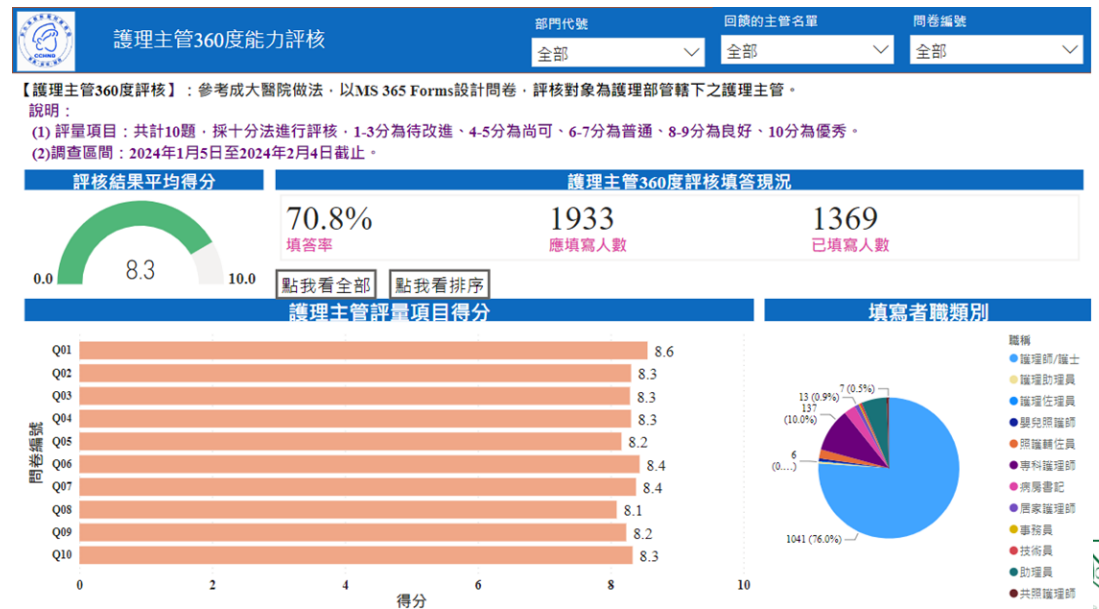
護理主管360度能力評核

部門代號
全部

回饋的主管名單
全部

問卷編號
全部

【護理主管360度評核】：參考成大醫院做法，以MS 365 Forms設計問卷，評核對象為護理部管轄下之護理主管。
說明：
(1) 評量項目：共計10題，採十分法進行評核，1-3分為待改進、4-5分為尚可、6-7分為普通、8-9分為良好、10分為優秀。
(2)調查區間：2024年1月5日至2024年2月4日截止。

評核結果平均得分
0.0
8.3
10.0

護理主管360度評核填答現況
70.8%
填答率
1933
應填寫人數
1369
已填寫人數

點我看全部
點我看排序

護理主管評量項目得分

| 問卷編號 | 得分 |
|---|---|
| Q01 | 8.6 |
| Q02 | 8.3 |
| Q03 | 8.3 |
| Q04 | 8.3 |
| Q05 | 8.2 |
| Q06 | 8.4 |
| Q07 | 8.4 |
| Q08 | 8.1 |
| Q09 | 8.2 |
| Q10 | 8.3 |

0 2 4 6 8 10
得分

填寫者職類別
13 (0.9%)
7 (0.5%)
137 (10.0%)
6 (0....)
1041 (76.0%)

職稱
護理師/護士
護理助理員
護理佐理員
嬰兒照護師
照護輔佐員
專科護理師
病房書記
居家護理師
事務員
技術員
助理員
共照護理師